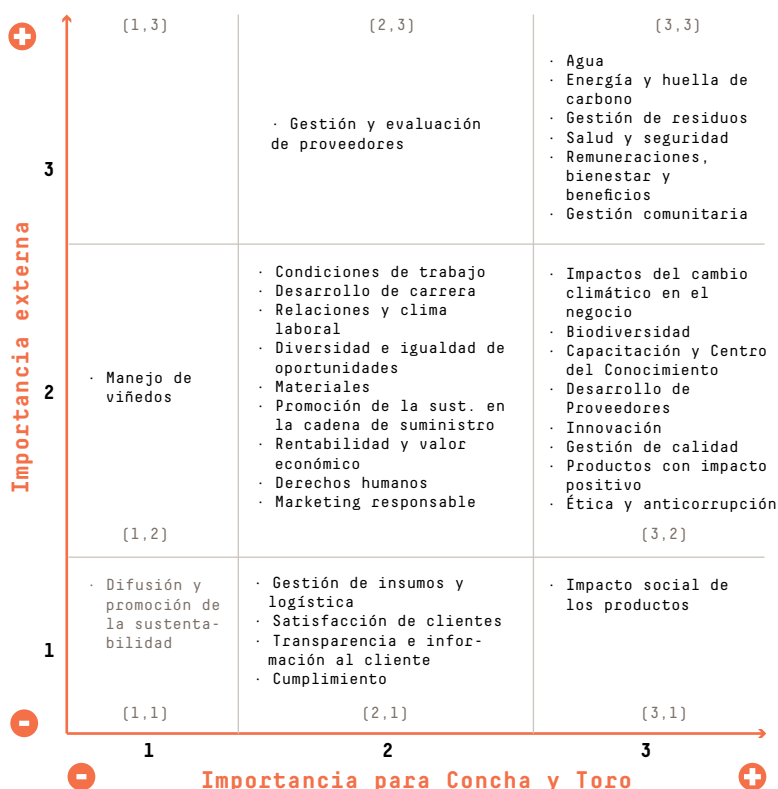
+

Importancia externa

(1,3)

(2,3)

(3,3)

3

· Gestión y evaluación de proveedores

· Agua
· Energía y huella de carbono
· Gestión de residuos
· Salud y seguridad
· Remuneraciones, bienestar y beneficios
· Gestión comunitaria

2

· Manejo de viñedos

· Condiciones de trabajo
· Desarrollo de carrera
· Relaciones y clima laboral
· Diversidad e igualdad de oportunidades
· Materiales
· Promoción de la sust. en la cadena de suministro
· Rentabilidad y valor económico
· Derechos humanos
· Marketing responsable

· Impactos del cambio climático en el negocio
· Biodiversidad
· Capacitación y Centro del Conocimiento
· Desarrollo de Proveedores
· Innovación
· Gestión de calidad
· Productos con impacto positivo
· Ética y anticorrupción

(1,2)

(3,2)

1

· Difusión y promoción de la sustentabilidad

· Gestión de insumos y logística
· Satisfacción de clientes
· Transparencia e información al cliente
· Cumplimiento

· Impacto social de los productos

-

(1,1)

(2,1)

(3,1)

1

2

3

-

Importancia para Concha y Toro

+